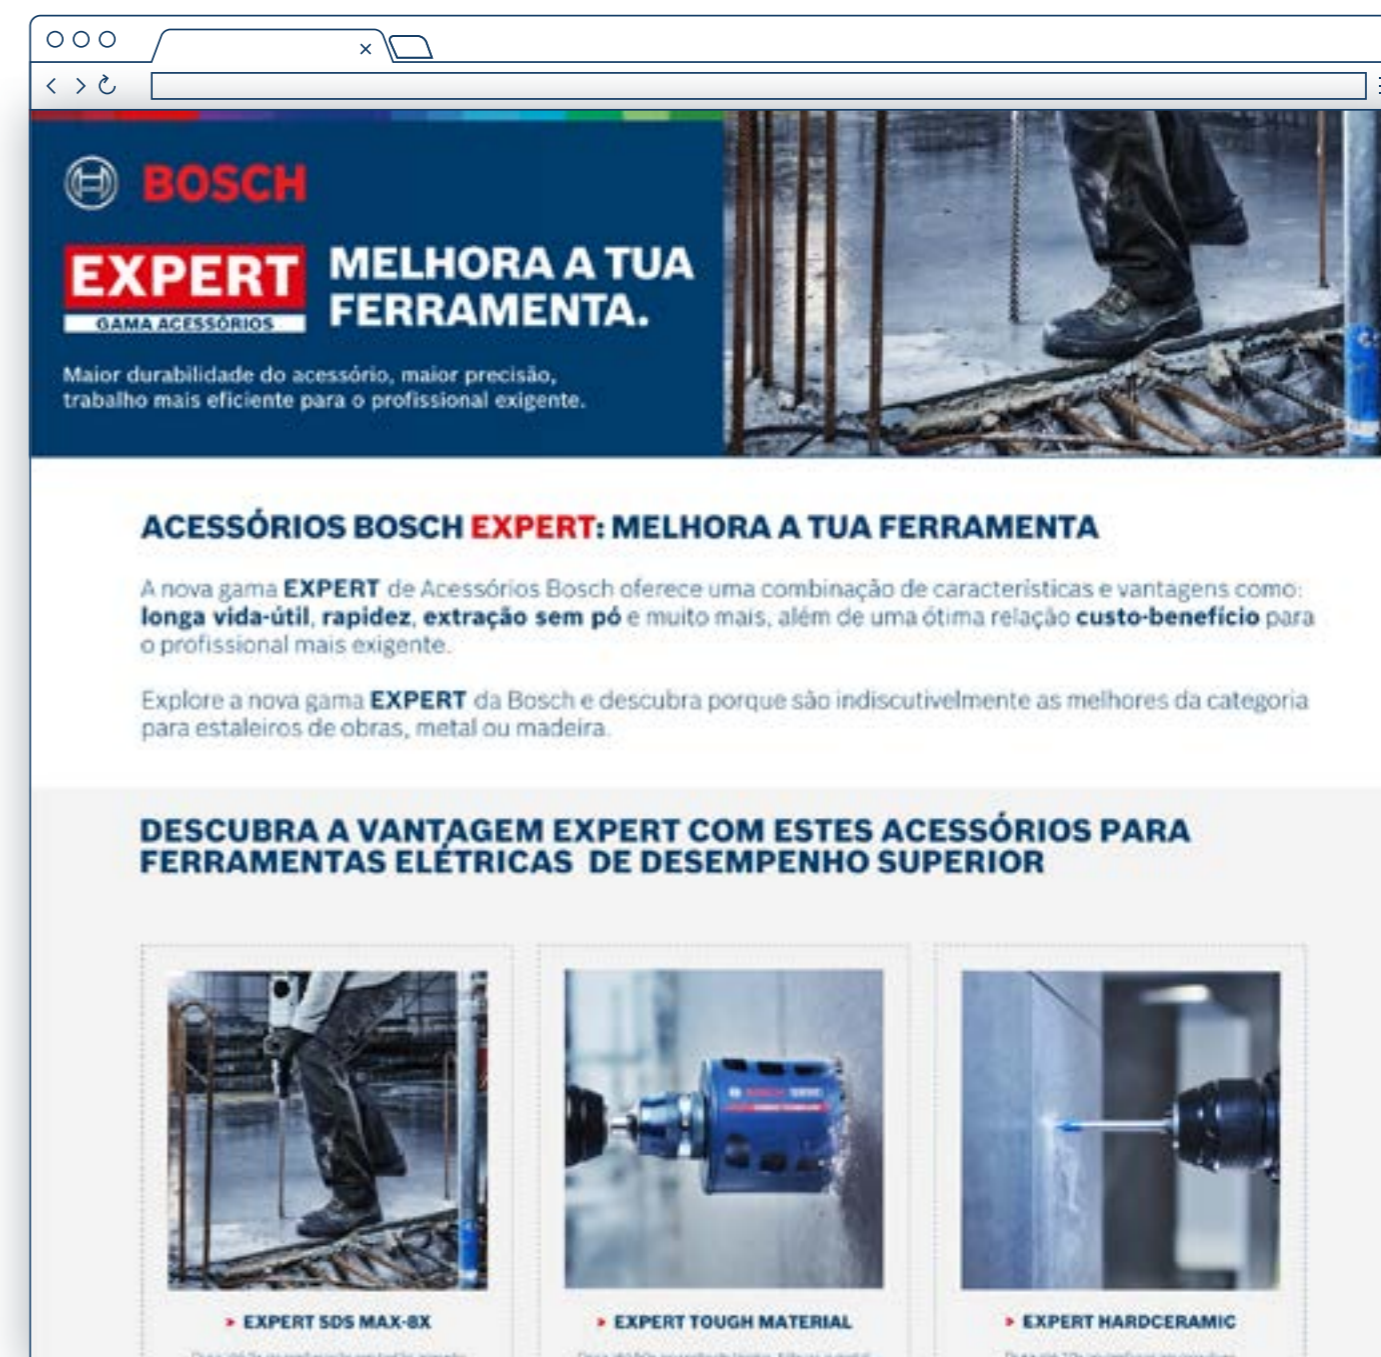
×

BOSCH

EXPERT
GAMA ACESSÓRIOS

MELHORA A TUA FERRAMENTA.

Maior durabilidade do acessório, maior precisão, trabalho mais eficiente para o profissional exigente.

ACESSÓRIOS BOSCH EXPERT: MELHORA A TUA FERRAMENTA

A nova gama EXPERT de Acessórios Bosch oferece uma combinação de caracteristicas e vantagens como: longa vida-útil, rapidez, extração sem pó e muito mais, além de uma ótima relação custo-benefício para o profissional mais exigente.

Explore a nova gama EXPERT da Bosch e descubra porque são indiscutivelmente as melhores da categoria para estaleiros de obras, metal ou madeira.

DESCUBRA A VANTAGEM EXPERT COM ESTES ACESSÓRIOS PARA FERRAMENTAS ELÉTRICAS DE DESEMPENHO SUPERIOR

EXPERT SDS MAX-8X

EXPERT TOUGH MATERIAL

EXPERT HARDCERAMIC

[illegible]